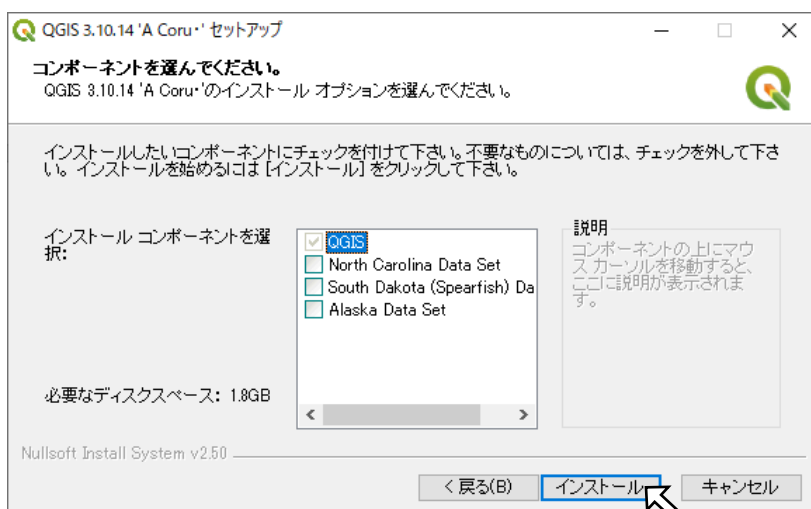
QGIS 3.10.14 'A Coru・' セットアップ

コンポーネントを選んでください。
QGIS 3.10.14 'A Coru・'のインストール オプションを選んでください。

インストールしたいコンポーネントにチェックを付けて下さい。不要なものについては、チェックを外して下さい。インストールを始めるには [インストール] をクリックして下さい。

インストール コンポーネントを選択:

QGIS
North Carolina Data Set
South Dakota (Spearfish) Da
Alaska Data Set

説明
コンポーネントの上にマウス カーソルを移動すると、ここに説明が表示されます。

必要なディスクスペース: 1.8GB

Nullsoft Install System v2.50

< 戻る(B)
インストール
キャンセル